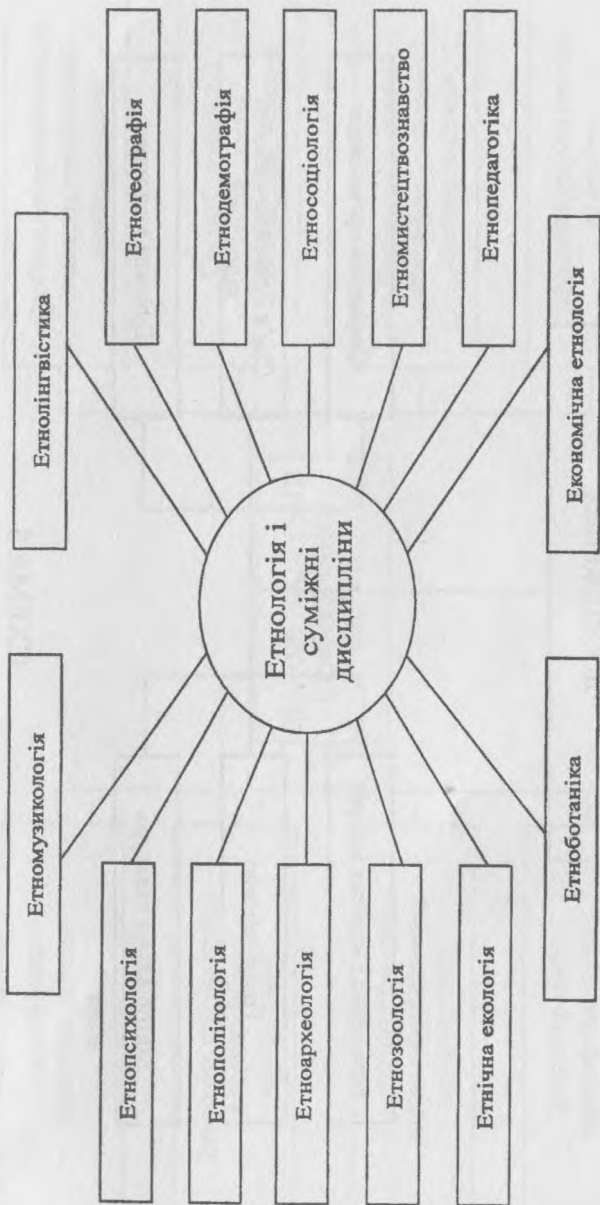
Етнологія і суміжні дисципліни

Етнолінгвістика

Етногеографія

Етнодемографія

Етносоціологія

Етномистецтвознавство

Етнопедагогіка

Економічна етнологія

Етномузикологія

Етнопсихологія

Етнополітологія

Етноархеологія

Етнозоологія

Етнічна екологія

Етноботаніка